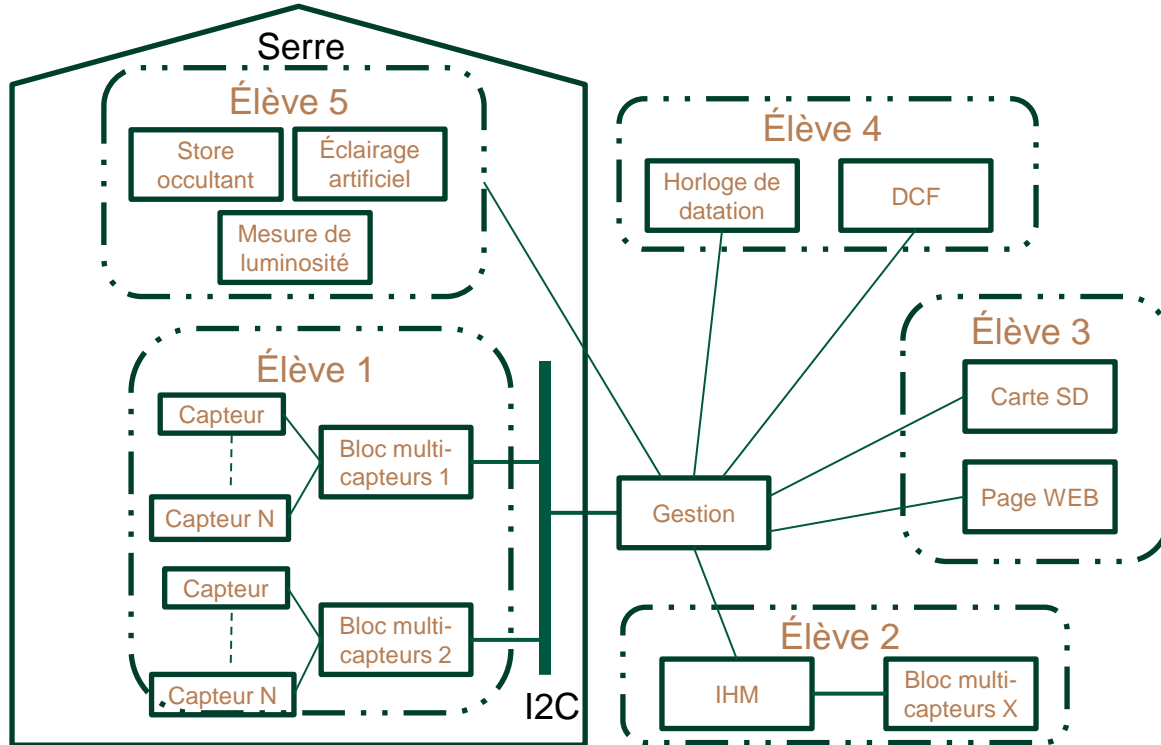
Serre

Élève 5

Store occultant

Éclairage artificiel

Mesure de luminosité

Élève 1

Capteur

Capteur N

Bloc multi-capteurs 1

Capteur

Capteur N

Bloc multi-capteurs 2

I2C

Élève 4

Horloge de datation

DCF

Élève 3

Carte SD

Page WEB

Gestion

Élève 2

IHM

Bloc multi-capteurs X